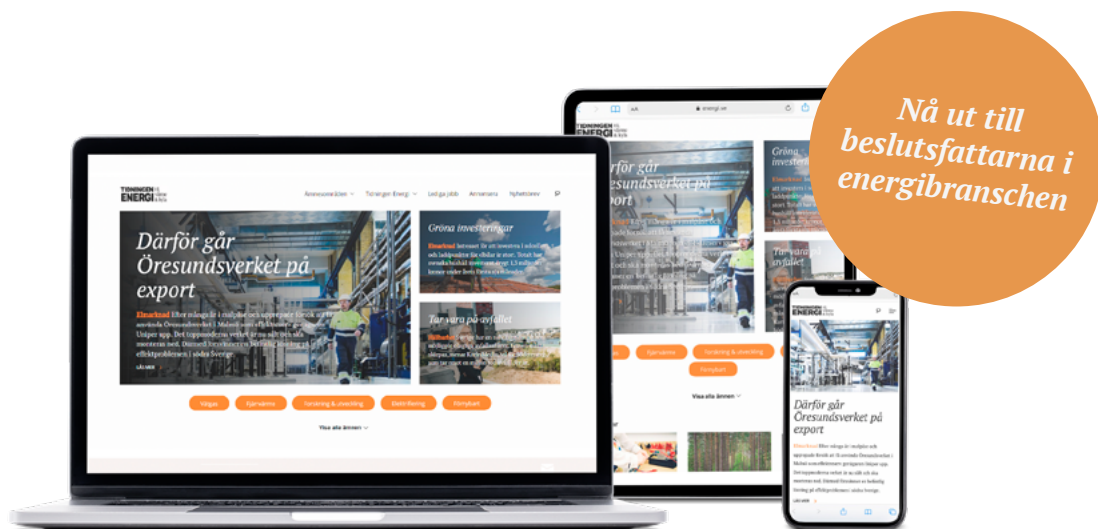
Nå ut till beslutsfattarna i energibranschen

TIDNINGEN ENERGI

Annonsvärlden Tidningen Energi Lediga jobb Annonsera Nyhetsbrev

Därför går Öresundsverket på export

Elmarknad Efter många år i malpåse och upprepade försök att sälja det avvecklade Öresundsverket i Malmö som effektreserv ger ägaren Uniper upp. Det toppmoderna verket ska nu säljas och monteras ned. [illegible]

LÄS MER

Gröna investeringar

Elmarknad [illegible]

Tar vara på avfallet

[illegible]

Vägar Fjärrvärme Forskning & utveckling Elektrifiering Förnybart

Visa alla ämnen

energi.se

Därför går Öresundsverket på export

Gröna investeringar

Tar vara på avfallet

Visa alla ämnen

Därför går Öresundsverket på export

Elmarknad Efter många år i malpåse och upprepade försök att sälja det avvecklade Öresundsverket i Malmö som effektreserv ger ägaren Uniper upp. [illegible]

LÄS MER